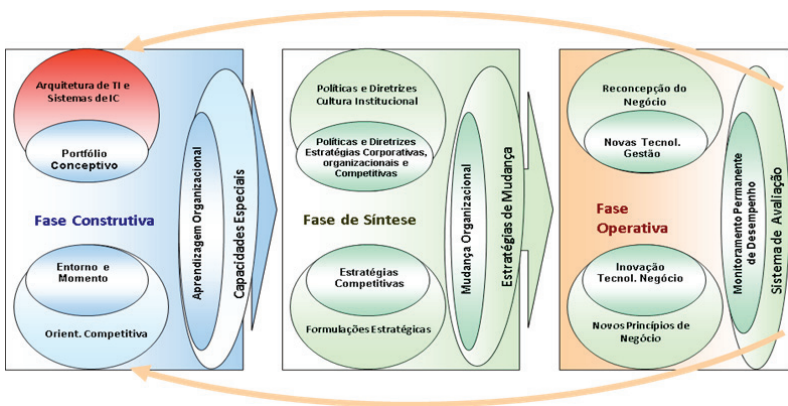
Arquitetura de TI e Sistemas de IC

Portfólio Conceptivo

Fase Construtiva

Entorno e Momento

Orient. Competitiva

Aprendizagem Organizacional

Capacidades Especiais

Políticas e Diretrizes Cultura Institucional

Políticas e Diretrizes Estratégias Corporativas, organizacionais e Competitivas

Fase de Síntese

Estratégias Competitivas

Formulações Estratégicas

Mudança Organizacional

Estratégias de Mudança

Reconcepção do Negócio

Novas Tecnol. Gestão

Fase Operativa

Inovação Tecnol. Negócio

Novos Princípios de Negócio

Monitoramento Permanente de Desempenho

Sistema de Avaliação